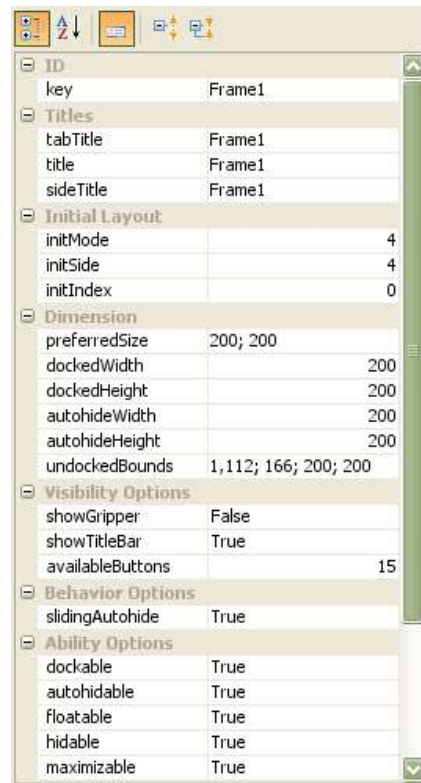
ID

| | |
|---|---|
| key | Frame1 |

Titles

| | |
|---|---|
| tabTitle | Frame1 |
| title | Frame1 |
| sideTitle | Frame1 |

Initial Layout

| | |
|---|---|
| initMode | 4 |
| initSide | 4 |
| initIndex | 0 |

Dimension

| | |
|---|---|
| preferredSize | 200; 200 |
| dockedWidth | 200 |
| dockedHeight | 200 |
| autohideWidth | 200 |
| autohideHeight | 200 |
| undockedBounds | 1,112; 166; 200; 200 |

Visibility Options

| | |
|---|---|
| showGripper | False |
| showTitleBar | True |
| availableButtons | 15 |

Behavior Options

| | |
|---|---|
| slidingAutohide | True |

Ability Options

| | |
|---|---|
| dockable | True |
| autohidable | True |
| floatable | True |
| hidable | True |
| maximizable | True |